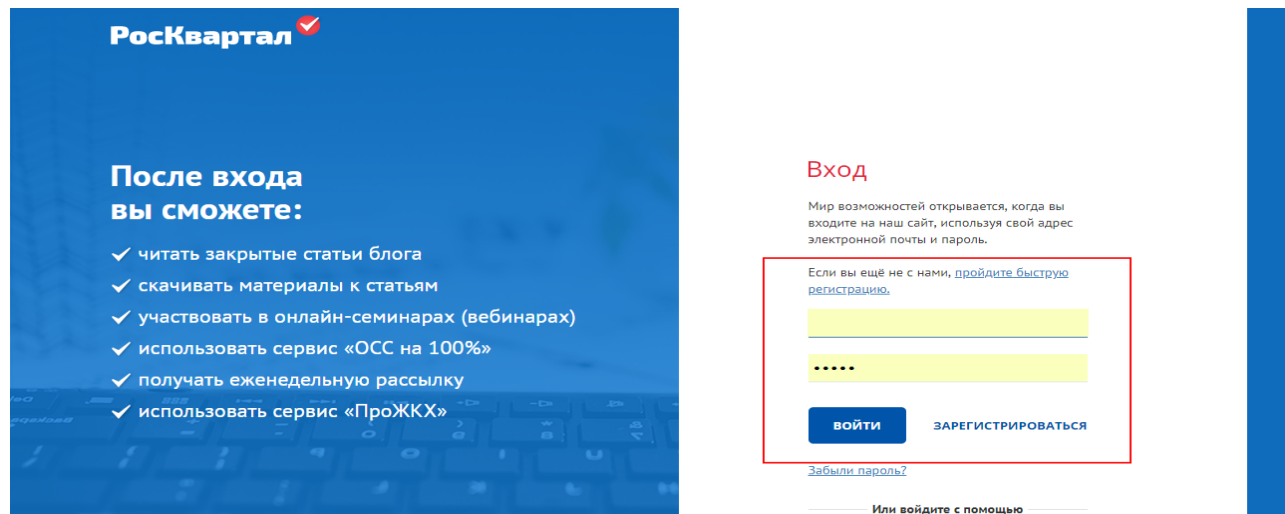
РосКвартал

После входа вы сможете:

читать закрытые статьи блога

скачивать материалы к статьям

участвовать в онлайн-семинарах (вебинарах)

использовать сервис «ОСС на 100%»

получать еженедельную рассылку

использовать сервис «ПроЖКХ»

Вход

Мир возможностей открывается, когда вы входите на наш сайт, используя свой адрес электронной почты и пароль.

Если вы ещё не с нами, пройдите быструю регистрацию.

•••••

ВОЙТИ

ЗАРЕГИСТРИРОВАТЬСЯ

Забыли пароль?

Или войдите с помощью